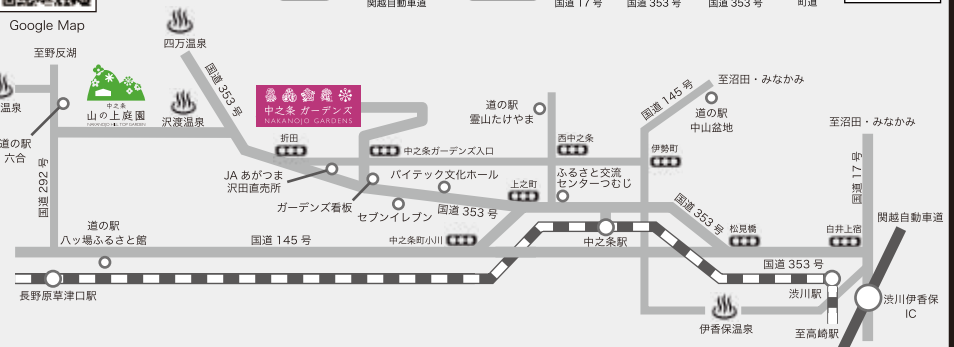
Google Map

関越自動車道
国道 17 号
国道 353 号
国道 353 号
町道

四万温泉
至野反湖
温泉
中之条 山の上庭園 NAKANOJO HILL TOP GARDEN
沢渡温泉
国道 353 号
中之条ガーデンズ NAKANOJO GARDENS
道の駅 六合
道の駅 霊山たけやま
国道 145 号
至沼田・みなかみ
道の駅 中山盆地
至沼田・みなかみ
折田
中之条ガーデンズ入口
西中之条
伊勢町
国道 292 号
JA あがつま 沢田直売所
バイテック文化ホール
ふるさと交流 センターつむじ
上之町
国道 17 号
ガーデンズ看板
セブンイレブン
国道 353 号
国道 353 号
松見橋
白井上宿
関越自動車道
道の駅 八ッ場ふるさと館
国道 145 号
中之条町小川
中之条駅
国道 353 号
長野原草津口駅
渋川駅
渋川伊香保 IC
伊香保温泉
至高崎駅